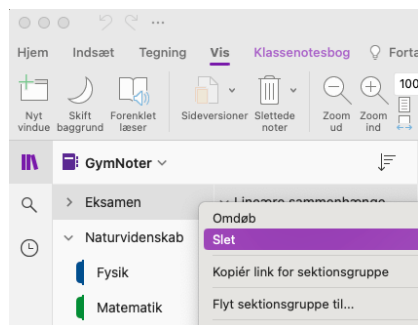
Hjem Indsæt Tegning Vis Klassenotesbog Forta

Nyt vindue Skift baggrund Forenklet læser Sideversioner Slettede noter Zoom ud Zoom ind 100

GymNoter

Eksamen

Lineære sammenhænge

Naturvidenskab

Fysik

Matematik

Omdøb

Slet

Kopiér link for sektionsgruppe

Flyt sektionsgruppe til...